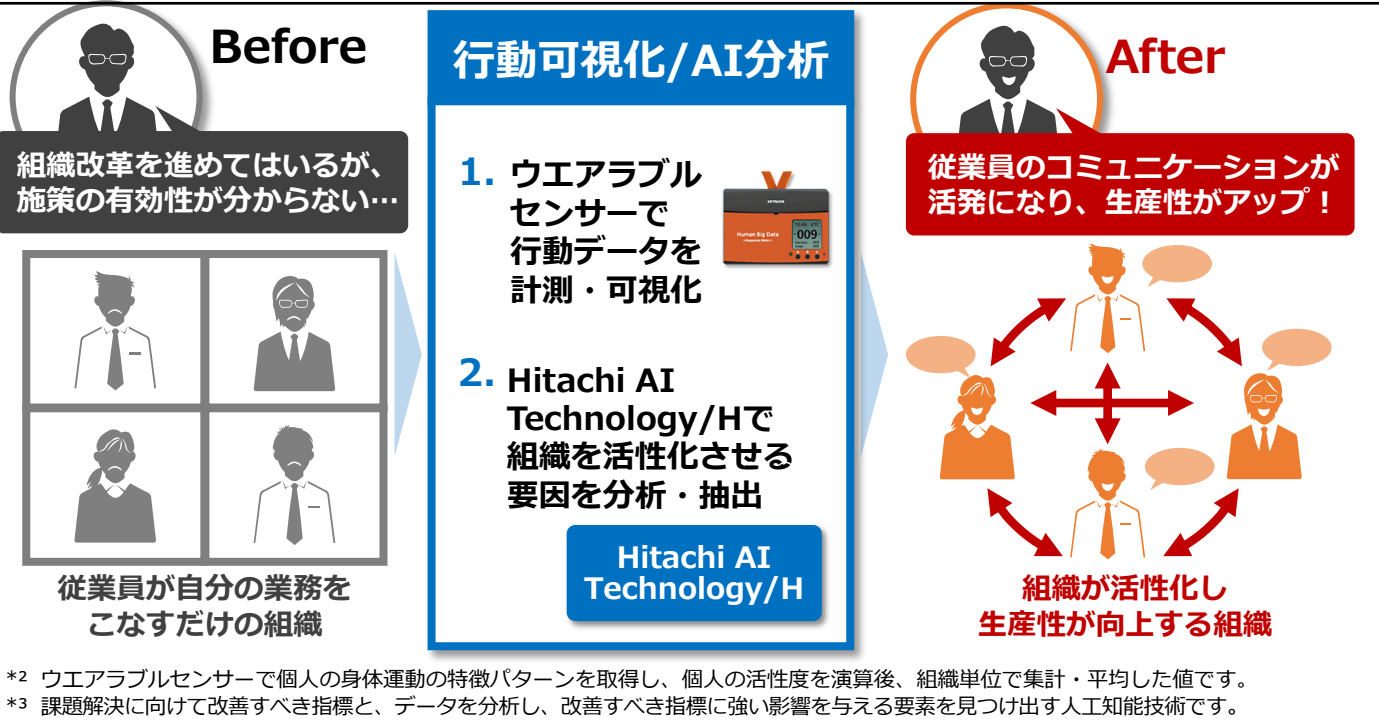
Before

組織改革を進めてはいるが、施策の有効性が分からない…

従業員が自分の業務をこなすだけの組織

行動可視化/AI分析

1. ウエアラブルセンサーで行動データを計測・可視化

HITACHI
Human Big Data
009

2. Hitachi AI Technology/Hで組織を活性化させる要因を分析・抽出

Hitachi AI Technology/H

After

従業員のコミュニケーションが活発になり、生産性がアップ！

組織が活性化し生産性が向上する組織

*² ウエアラブルセンサーで個人の身体運動の特徴パターンを取得し、個人の活性度を演算後、組織単位で集計・平均した値です。
*³ 課題解決に向けて改善すべき指標と、データを分析し、改善すべき指標に強い影響を与える要素を見つけ出す人工知能技術です。